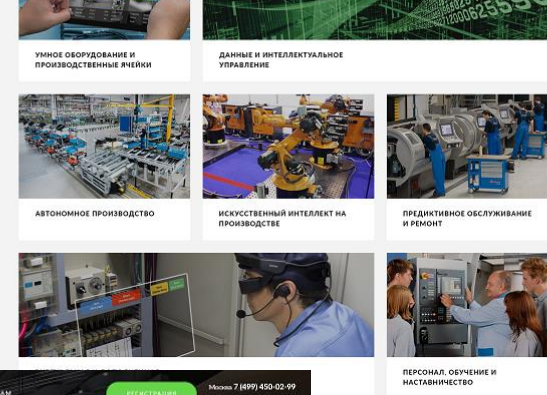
УМНОЕ ОБОРУДОВАНИЕ И ПРОИЗВОДСТВЕННЫЕ ЯЧЕЙКИ

ДАННЫЕ И ИНТЕЛЛЕКТУАЛЬНОЕ УПРАВЛЕНИЕ

АВТОНОМНОЕ ПРОИЗВОДСТВО

ИСКУССТВЕННЫЙ ИНТЕЛЛЕКТ НА ПРОИЗВОДСТВЕ

ПРЕДИКТИВНОЕ ОБСЛУЖИВАНИЕ И РЕМОНТ

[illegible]

ПЕРСОНАЛ, ОБУЧЕНИЕ И НАСТАВНИЧЕСТВО

РЕГИСТРАЦИЯ

Москва 7 (499) 450-02-99